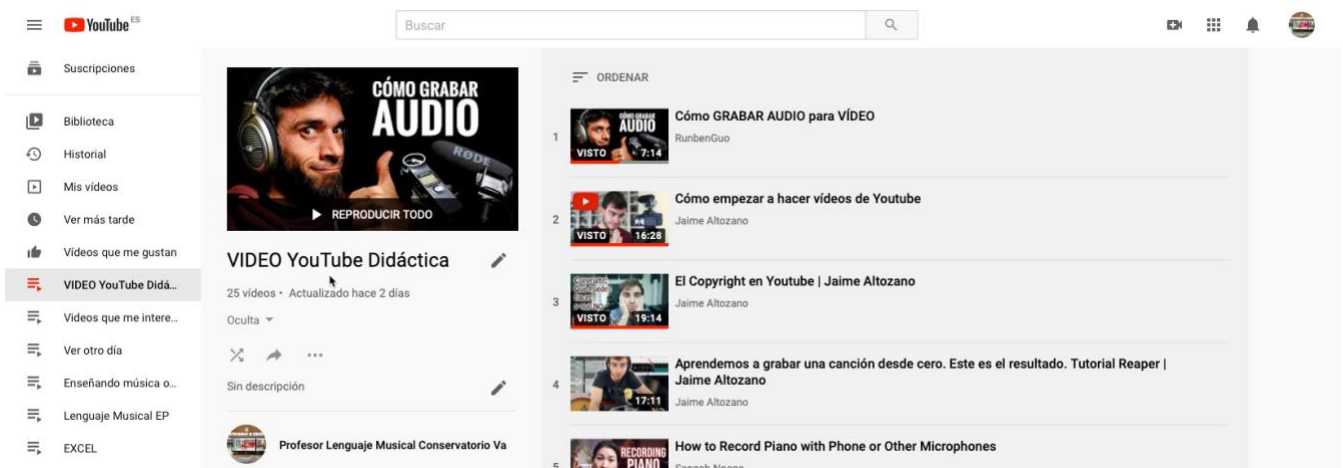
YouTube ES

Buscar

Suscripciones

Biblioteca
Historial
Mis vídeos
Ver más tarde
Vídeos que me gustan
VIDEO YouTube Didá...
Videos que me intere...
Ver otro día
Enseñando música o...
Lenguaje Musical EP
EXCEL

CÓMO GRABAR AUDIO
RØDE
REPRODUCIR TODO

VIDEO YouTube Didáctica
25 vídeos • Actualizado hace 2 días
Oculta
Sin descripción
Profesor Lenguaje Musical Conservatorio Va

ORDENAR

1 Cómo GRABAR AUDIO para VÍDEO
RunbenGuo
AUDIO VISTO 7:14

2 Cómo empezar a hacer vídeos de Youtube
Jaime Altozano
VISTO 16:28

3 El Copyright en Youtube | Jaime Altozano
Jaime Altozano
VISTO 19:14

4 Aprendemos a grabar una canción desde cero. Este es el resultado. Tutorial Reaper | Jaime Altozano
Jaime Altozano
17:11

5 How to Record Piano with Phone or Other Microphones
RECORDING PIANO
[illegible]